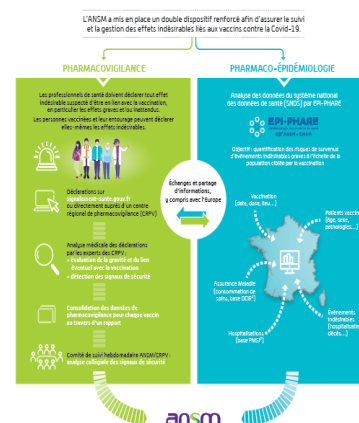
L'ANSM a mis en place un double dispositif renforcé afin d'assurer le suivi et la gestion des effets indésirables liés aux vaccins contre la Covid-19.

PHARMACOVIGILANCE

Les professionnels de santé doivent déclarer tout effet indésirable suspecté d'être en lien avec la vaccination, en particulier les effets graves et/ou inattendus.
Les personnes vaccinées et leur entourage peuvent déclarer elles-mêmes les effets indésirables.

Déclarations sur signalement-sante.gouv.fr ou directement auprès d'un centre régional de pharmacovigilance (CRPV)

Analyse médicale des déclarations par les experts des CRPV :
• évaluation de la gravité et du lien éventuel avec la vaccination
• détection des signaux de sécurité

Consolidation des données de pharmacovigilance pour chaque vaccin au travers d'un rapport

Comité de suivi hebdomadaire ANSM/CRPV : analyse collégiale des signaux de sécurité

Échanges et partage d'informations, y compris avec l'Europe

PHARMACO-ÉPIDÉMIOLOGIE

Analyse des données du système national des données de santé (SNDS) par EPI-PHARE

EPI-PHARE

Objectif : quantification des risques de survenue d'événements indésirables graves à l'échelle de la population ciblée par la vaccination

Vaccination (date, dose, lieu...)

Patients vaccinés (âge, sexe, pathologies...)

Assurance Maladie (consommation de soins, base DCIR*)

Événements indésirables (hospitalisations, décès...)

Hospitalisations (base PMSI*)

ansm